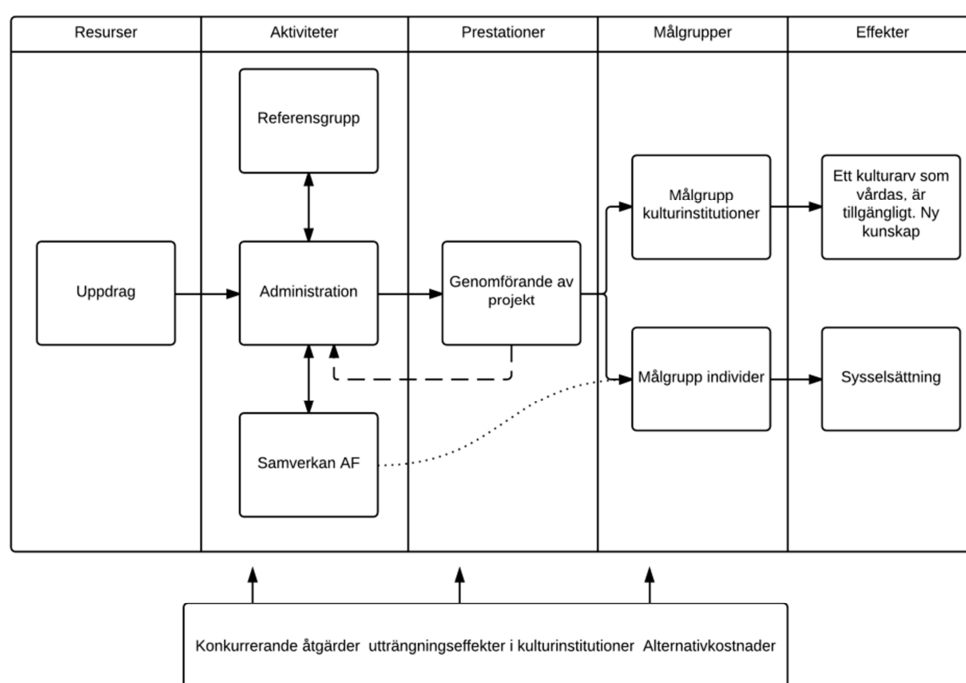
Resurser
Aktiviteter
Prestationer
Målgrupper
Effekter

Referensgrupp

Uppdrag

Administration

Genomförande av projekt

Målgrupp kulturinstitutioner

Ett kulturarv som vårdas, är tillgängligt. Ny kunskap

Målgrupp individer

Sysselsättning

Samverkan AF

Konkurrerande åtgärder uttrángningseffekter i kulturinstitutioner Alternativkostnader